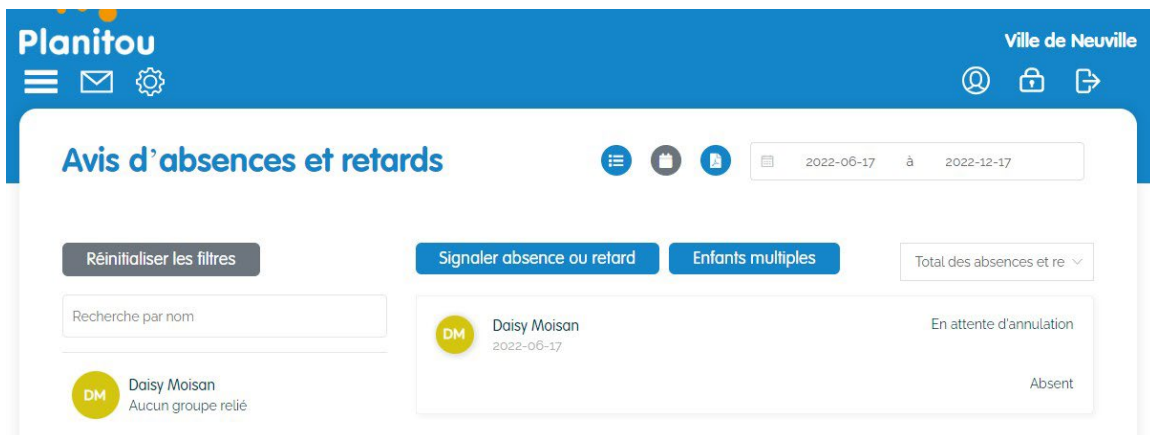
Planitou

Ville de Neuville

Avis d’absences et retards

2022-06-17 à 2022-12-17

Réinitialiser les filtres

Signaler absence ou retard

Enfants multiples

Total des absences et re

Recherche par nom

DM Daisy Moisan 2022-06-17

En attente d'annulation

Absent

DM Daisy Moisan Aucun groupe relié